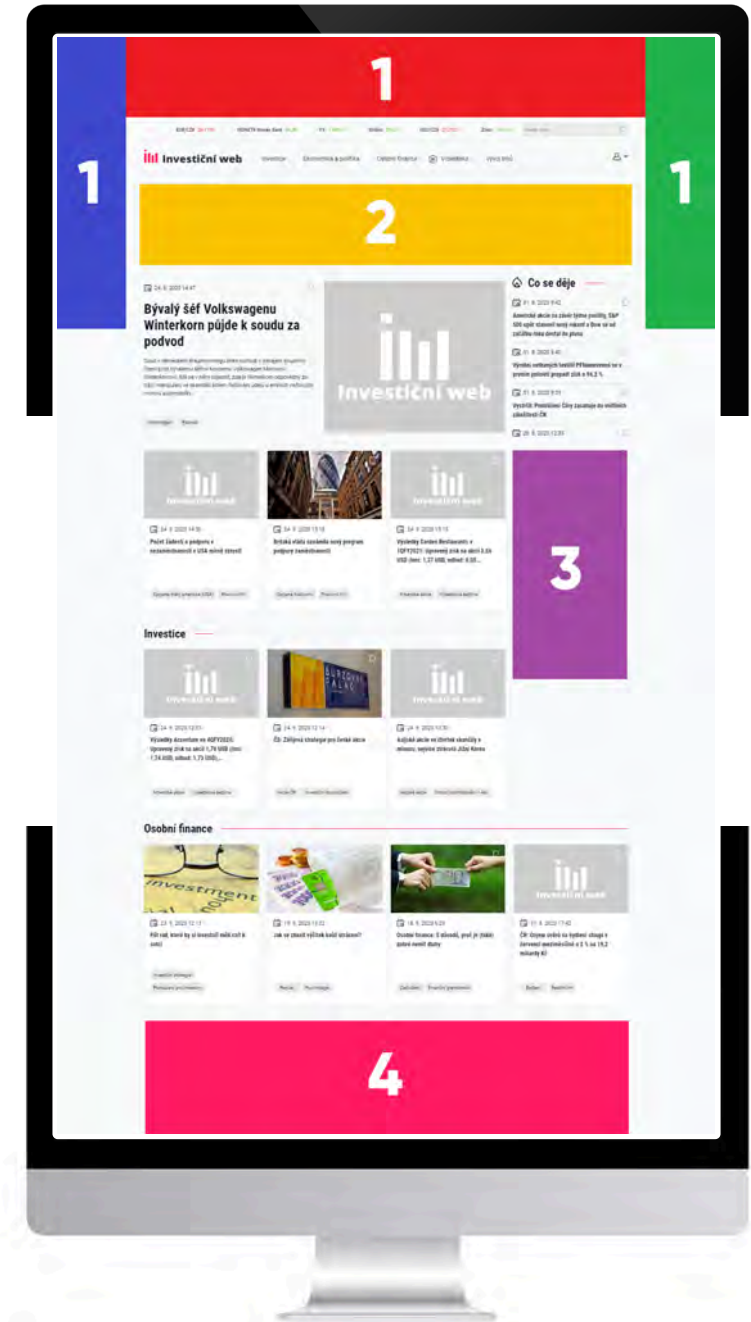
1

1

1

Investiční web

Investice Ekonomika a politika Osobní finance Vzdělávání Více info

2

24. 9. 2020 14:47

Bývalý šéf Volkswagenu Winterkorn půjde k soudu za podvod

Investiční web

Co se děje

3

24. 9. 2020 14:56
Počet žádostí o podporu v nezaměstnanosti v USA mírně stoupl

24. 9. 2020 13:18
Britská vláda oznámila nový program podpory zaměstnanosti

24. 9. 2020 13:15
Výsledky Darden Restaurants v 1QFY2021: Upravený zisk na akcii 0,56 USD

Investice

24. 9. 2020 12:51
Výsledky Accenture ve 4QFY2020: Upravený zisk na akcii 1,70 USD

24. 9. 2020 12:14
ČS: Zdůlna strategie pro české akcie

24. 9. 2020 10:30

Osobní finance

investment

23. 9. 2020 12:17

19. 9. 2020 13:02
Jak se zbavit výčitek kvůli útratám?

18. 9. 2020 9:29
Osobní finance: S dluhem, prosím

21. 9. 2020 17:42

4